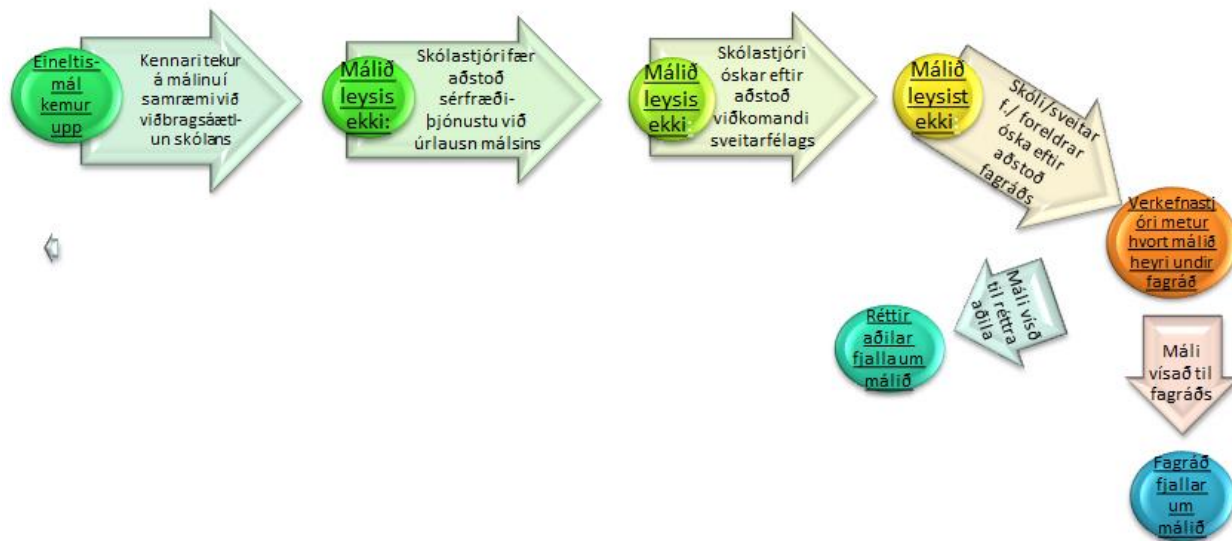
Eineltismál kemur upp

Kennari tekur á málinu í samræmi við viðbragsáætlun skólans

Málið leysis ekki:

Skólastjóri fær aðstoð sérfræðiþjónustu við úrlausn málsins

Málið leysis ekki

Skólastjóri óskar eftir aðstoð viðkomandi sveitarfélags

Málið leysist ekki

Skóli/sveitar f./ foreldrar óska eftir aðstoð fagráðs

Verkefnastjóri metur hvort málið heyri undir fagráð

Máli vísað til réttra aðila

Réttir aðilar fjalla um málið

Máli vísað til fagráðs

Fagráð fjallar um málið